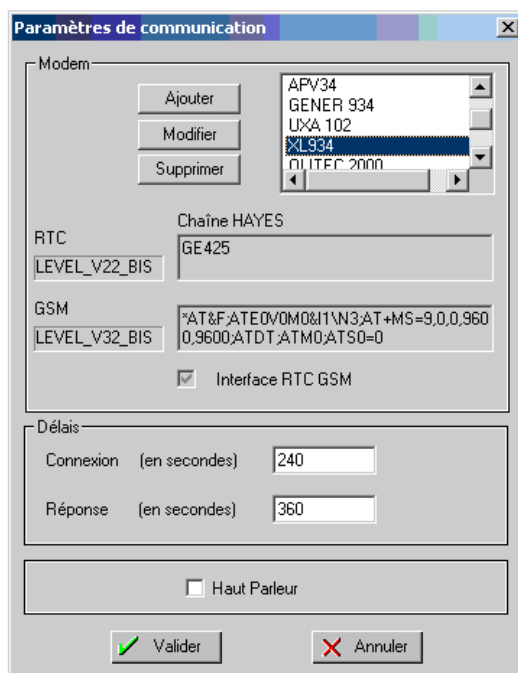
Paramètres de communication

Modem

Ajouter

Modifier

Supprimer

APV34
GENER 934
UXA 102
XL934
OUTEC 2000

Chaîne HAYES

RTC

LEVEL_V22_BIS

GE425

GSM

LEVEL_V32_BIS

*AT&F;ATE0V0M0&I1\N3;AT+MS=9,0,0,9600,9600;ATDT;ATM0;ATS0=0

Interface RTC GSM

Délais

Connexion (en secondes) 240

Réponse (en secondes) 360

Haut Parleur

Valider

Annuler